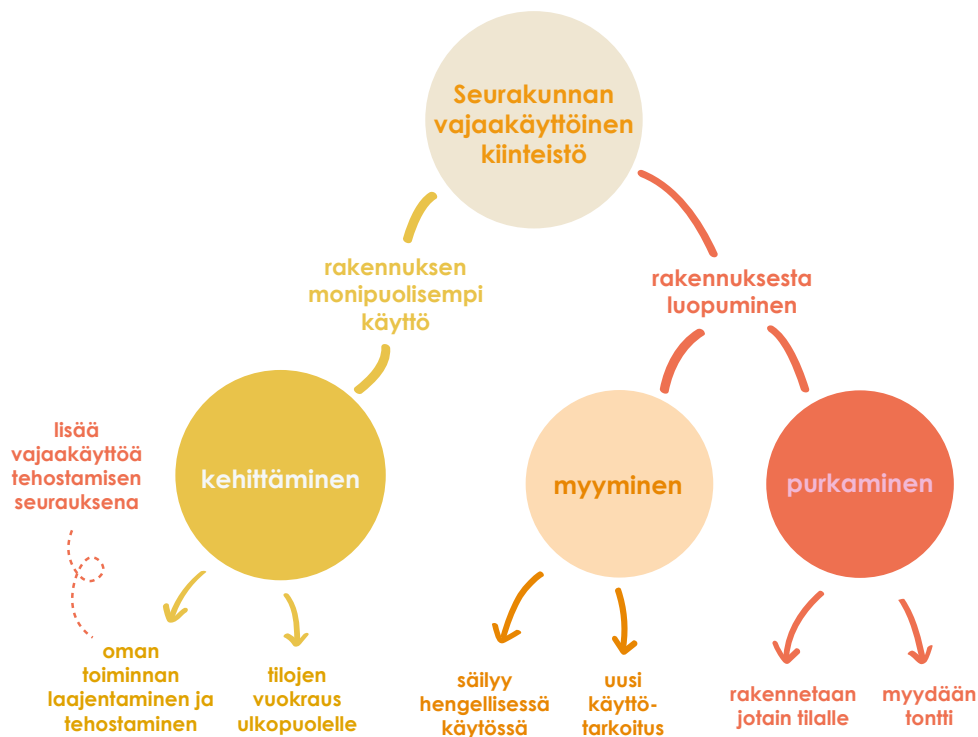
Seurakunnan vajaakäyttöinen kiinteistö

rakennuksen monipuolisempi käyttö

rakennuksesta luopuminen

lisää vajaakäyttöä tehostamisen seurauksena

kehittäminen

myyminen

purkaminen

oman toiminnan laajentaminen ja tehostaminen

tilojen vuokraus ulkopuolelle

säilyy hengellisessä käytössä

uusi käyttötarkoitus

rakennetaan jotain tilalle

myydään tontti